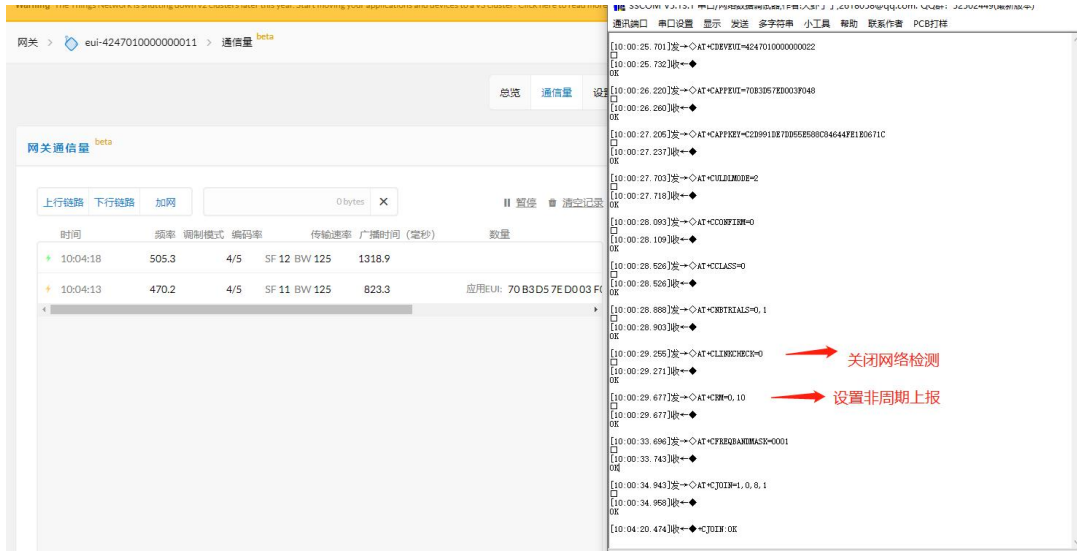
Warning The Things Network is shutting down V2 clusters later this year. Start moving your applications and devices to V3 cluster. Click here to read more

网关 > eui-4247010000000011 > 通信量 beta

总览 通信量 设置

网关通信量 beta

上行链路 下行链路 加网

0 bytes ✕

暂停 清空记录

| 时间 | 频率 | 调制模式 | 编码率 | 传输速率 | 广播时间（毫秒） | 数量 |
|---|---|---|---|---|---|---|
| 10:04:18 | 505.3 | | 4/5 | SF 12 BW 125 | 1318.9 | |
| 10:04:13 | 470.2 | | 4/5 | SF 11 BW 125 | 823.3 | 应用EUI: 70 B3 D5 7E D0 03 F( |

SSCOM V5.13.1 串口/网络数据调试器,作者:大虾丁丁,2618058@qq.com. QQ群: 52502449(最新版本)

通讯端口 串口设置 显示 发送 多字符串 小工具 帮助 联系作者 PCB打样

[10:00:25.701]发→◇AT+CDEVEUI=4247010000000022
□
[10:00:25.732]收←◆
OK

[10:00:26.220]发→◇AT+CAPPEUI=70B3D57ED003F048
□
[10:00:26.260]收←◆
OK

[10:00:27.205]发→◇AT+CAPPKEY=C2D991DE7DD55E588C04644FE1E0671C
□
[10:00:27.237]收←◆
OK

[10:00:27.703]发→◇AT+CULDLMODE=2
□
[10:00:27.718]收←◆
OK

[10:00:28.093]发→◇AT+CCONFIRM=0
□
[10:00:28.109]收←◆
OK

[10:00:28.526]发→◇AT+CCLASS=0
□
[10:00:28.526]收←◆
OK

[10:00:28.888]发→◇AT+CNBTRIALS=0,1
□
[10:00:28.903]收←◆
OK

[10:00:29.255]发→◇AT+CLINKCHECK=0
□
[10:00:29.271]收←◆
OK

关闭网络检测

[10:00:29.677]发→◇AT+CRM=0,10
□
[10:00:29.677]收←◆
OK

设置非周期上报

[10:00:33.696]发→◇AT+CFREQBANDMASK=0001
□
[10:00:33.743]收←◆
OK

[10:00:34.943]发→◇AT+CJOIN=1,0,8,1
□
[10:00:34.958]收←◆
OK

[10:04:20.474]收←◆+CJOIN:OK